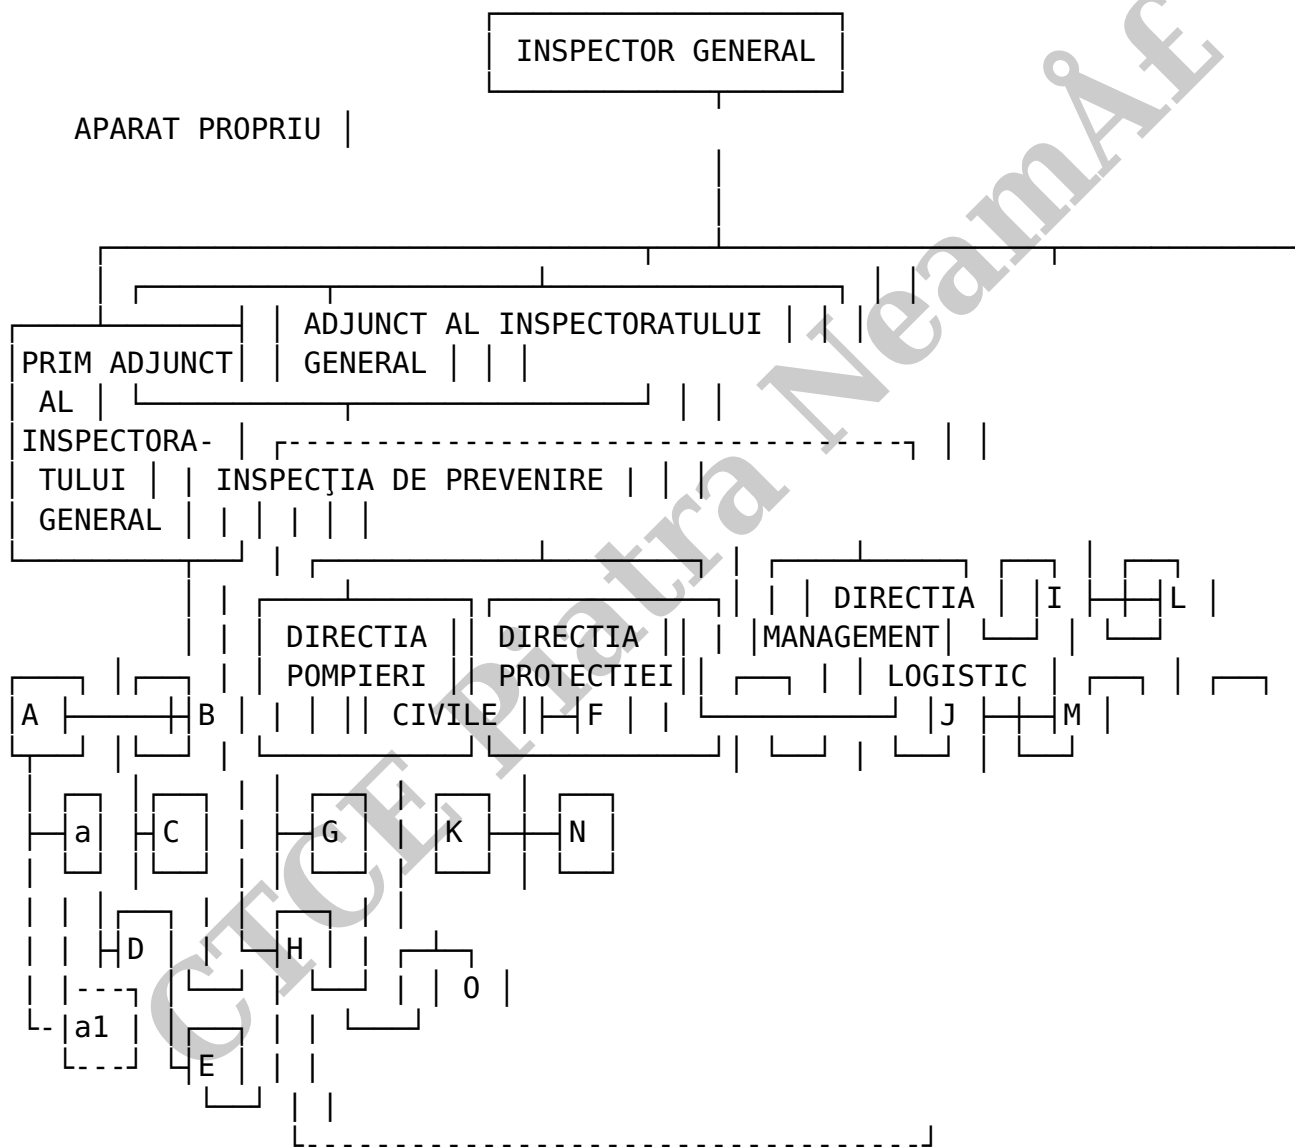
INSPECTOR GENERAL

APARAT PROPRIU

ADJUNCT AL INSPECTORATULUI GENERAL

PRIM ADJUNCT AL INSPECTORATULUI GENERAL

INSPECŢIA DE PREVENIRE

DIRECTIA MANAGEMENT LOGISTIC

I

L

DIRECTIA POMPIERI

DIRECTIA PROTECTIEI CIVILE

A

B

F

J

M

a

C

G

K

N

D

H

O

a1

E

CTCE Piatra Neamţ